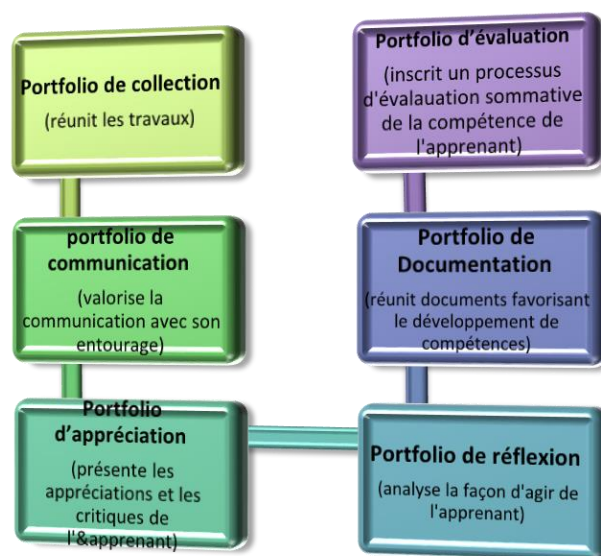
Portfolio de collection

(réunit les travaux)

portfolio de communication

(valorise la communication avec son entourage)

Portfolio d'appréciation

(présente les appréciations et les critiques de l'&apprenant)

Portfolio d'évaluation

(inscrit un processus d'évalauation sommative de la compétence de l'apprenant)

Portfolio de Documentation

(réunit documents favorisant le développement de compétences)

Portfolio de réflexion

(analyse la façon d'agir de l'apprenant)